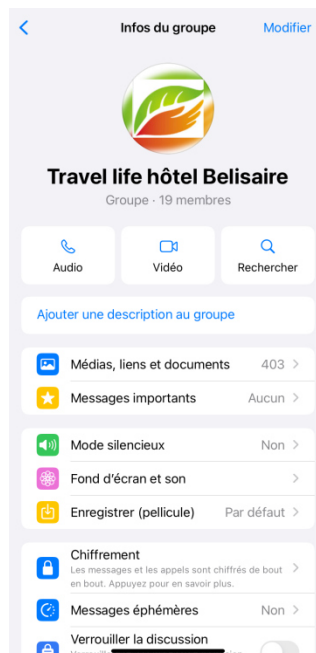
Infos du groupe
Modifier

Travel life hôtel Belisaire
Groupe · 19 membres

Audio
Vidéo
Rechercher

Ajouter une description au groupe

Médias, liens et documents 403
Messages importants Aucun

Mode silencieux Non
Fond d'écran et son
Enregistrer (pellicule) Par défaut

Chiffrement
Les messages et les appels sont chiffrés de bout en bout. Appuyez pour en savoir plus.
Messages éphémères Non
Verrouiller la discussion
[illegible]